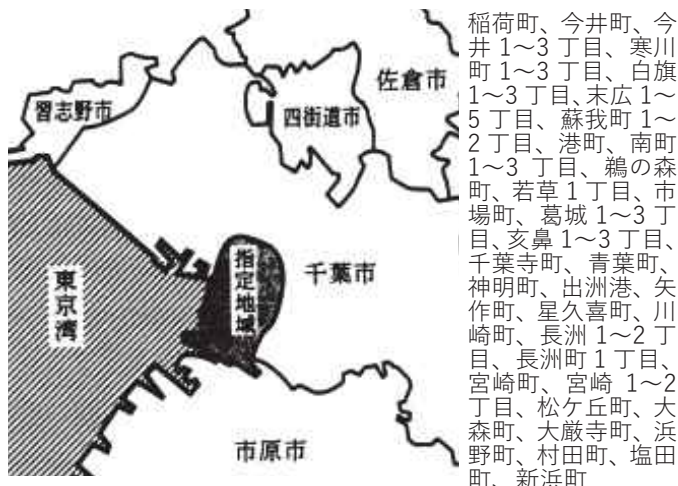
習志野市

四街道市

佐倉市

東京湾

指定地域

千葉市

市原市

稲荷町、今井町、今井 1〜3 丁目、寒川町 1〜3 丁目、白旗 1〜3 丁目、末広 1〜5 丁目、蘇我町 1〜2 丁目、港町、南町 1〜3 丁目、鵜の森町、若草 1 丁目、市場町、葛城 1〜3 丁目、亥鼻 1〜3 丁目、千葉寺町、青葉町、神明町、出洲港、矢作町、星久喜町、川崎町、長洲 1〜2 丁目、長洲町 1 丁目、宮崎町、宮崎 1〜2 丁目、松ケ丘町、大森町、大厳寺町、浜野町、村田町、塩田町、新浜町